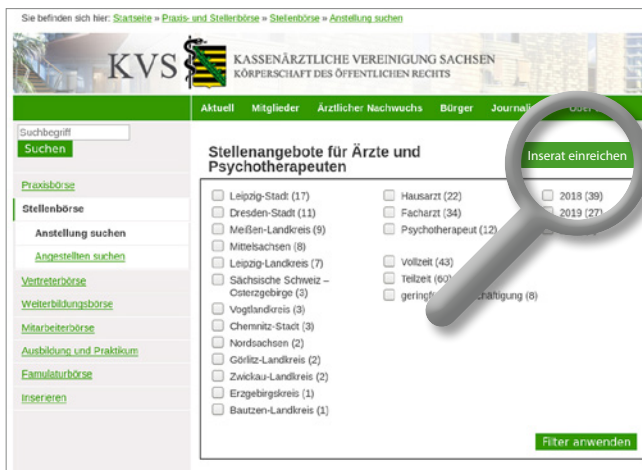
Sie befinden sich hier: Startseite » Praxis- und Stellenbörse » Stellenbörse » Anstellung suchen

KVS KASSENÄRZTLICHE VEREINIGUNG SACHSEN
KÖRPERSCHAFT DES ÖFFENTLICHEN RECHTS

Aktuell Mitglieder Ärztlicher Nachwuchs Bürger Journali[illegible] Über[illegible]

Suchbegriff
Suchen

Praxisbörse
Stellenbörse
Anstellung suchen
Angestellten suchen
Vertreterbörse
Weiterbildungsbörse
Mitarbeiterbörse
Ausbildung und Praktikum
Famulaturbörse
Inserieren

Stellenangebote für Ärzte und Psychotherapeuten

Inserat einreichen

Leipzig-Stadt (17)
Dresden-Stadt (11)
Meißen-Landkreis (9)
Mittelsachsen (8)
Leipzig-Landkreis (7)
Sächsische Schweiz – Osterzgebirge (3)
Vogtlandkreis (3)
Chemnitz-Stadt (3)
Nordsachsen (2)
Görlitz-Landkreis (2)
Zwickau-Landkreis (2)
Erzgebirgskreis (1)
Bautzen-Landkreis (1)

Hausarzt (22)
Facharzt (34)
Psychotherapeut (12)

Vollzeit (43)
Teilzeit (60)
geringf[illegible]chäftigung (8)

2018 (39)
2019 (27)

Filter anwenden